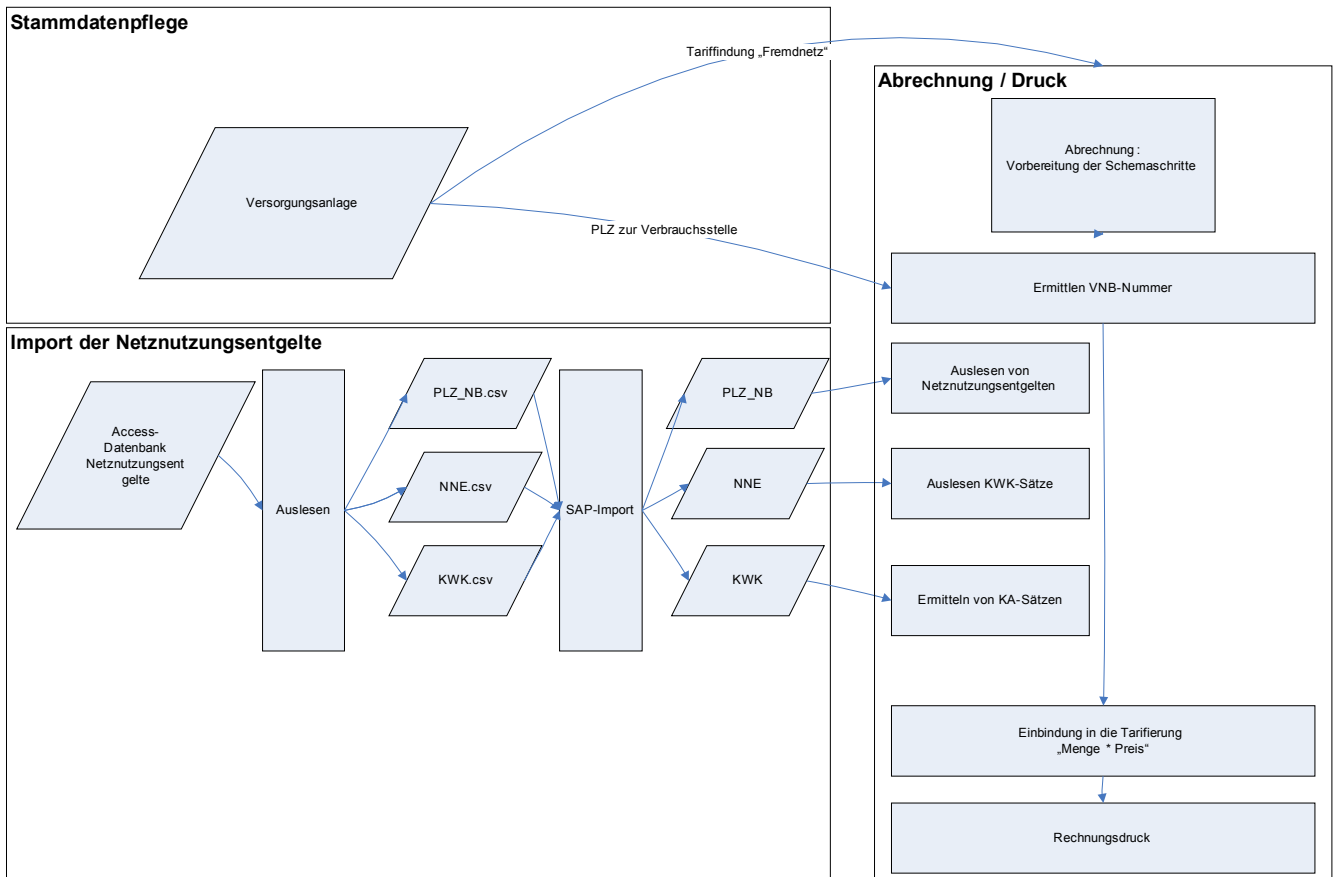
Stammdatenpflege

Tariffindung „Fremdnetz“

Versorgungsanlage

PLZ zur Verbrauchsstelle

Abrechnung / Druck

Abrechnung :
Vorbereitung der Schemaschritte

Ermittlen VNB-Nummer

Import der Netznutzungsentgelte

Access-Datenbank Netznutzungsent gelte

Auslesen

PLZ_NB.csv

NNE.csv

KWK.csv

SAP-Import

PLZ_NB

NNE

KWK

Auslesen von Netznutzungsentgelten

Auslesen KWK-Sätze

Ermitteln von KA-Sätzen

Einbindung in die Tarifierung
„Menge * Preis“

Rechnungsdruck